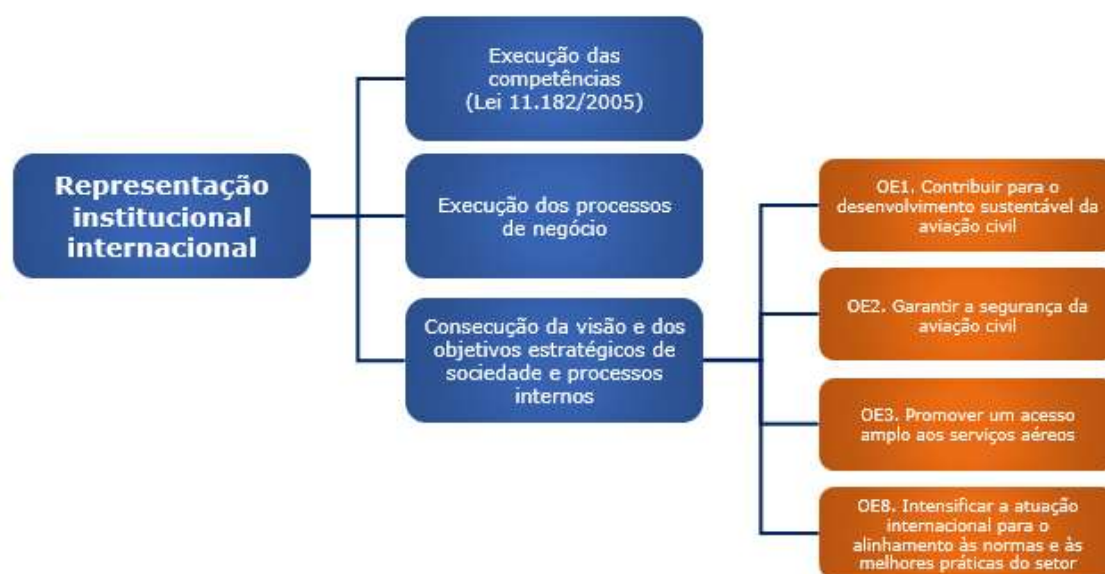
Representação institucional internacional

Execução das competências (Lei 11.182/2005)

Execução dos processos de negócio

Consecução da visão e dos objetivos estratégicos de sociedade e processos internos

OE1. Contribuir para o desenvolvimento sustentável da aviação civil

OE2. Garantir a segurança da aviação civil

OE3. Promover um acesso amplo aos serviços aéreos

OE8. Intensificar a atuação internacional para o alinhamento às normas e às melhores práticas do setor